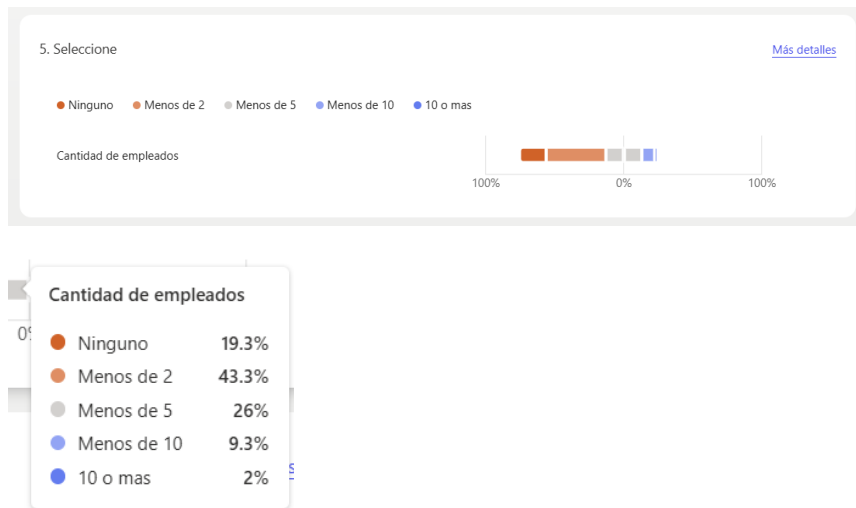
5. Seleccione

Más detalles

Ninguno  Menos de 2  Menos de 5  Menos de 10  10 o mas

Cantidad de empleados

100%  0%  100%

0%

Cantidad de empleados

| | |
|---|---|
| Ninguno | 19.3% |
| Menos de 2 | 43.3% |
| Menos de 5 | 26% |
| Menos de 10 | 9.3% |
| 10 o mas | 2% |

s